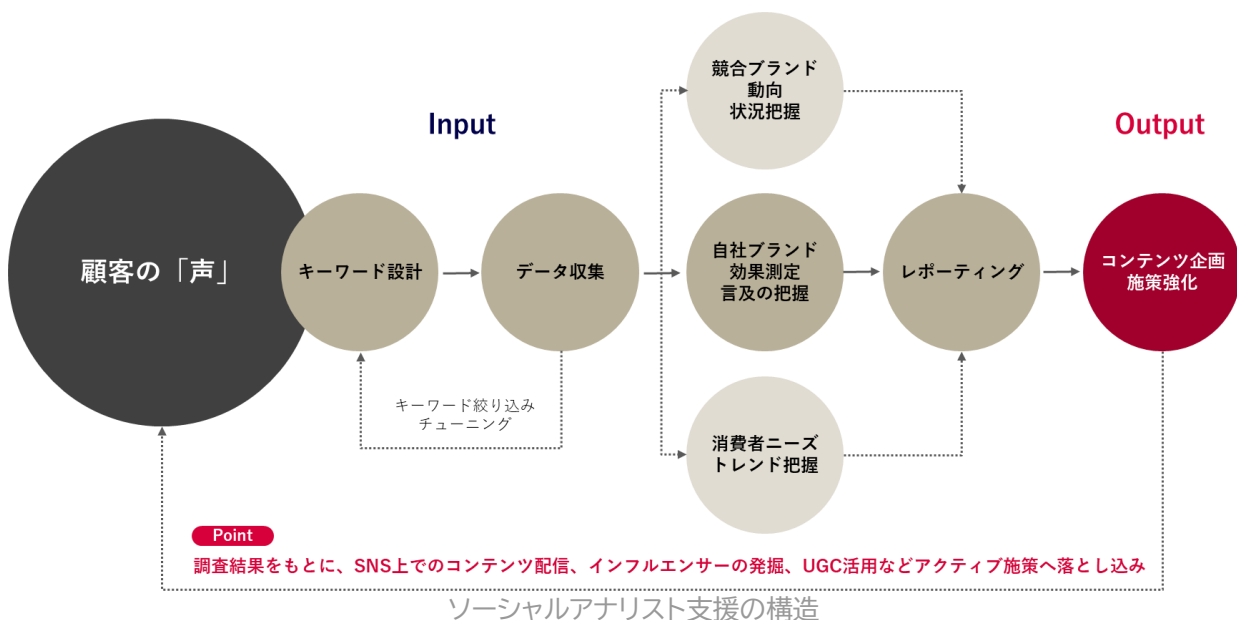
Input

Output

競合ブランド
動向
状況把握

顧客の「声」

キーワード設計

データ収集

自社ブランド
効果測定
言及の把握

レポーティング

コンテンツ企画
施策強化

キーワード絞り込み
チューニング

消費者ニーズ
トレンド把握

Point

調査結果をもとに、SNS上でのコンテンツ配信、インフルエンサーの発掘、UGC活用などアクティブ施策へ落とし込み

ソーシャルアナリスト支援の構造